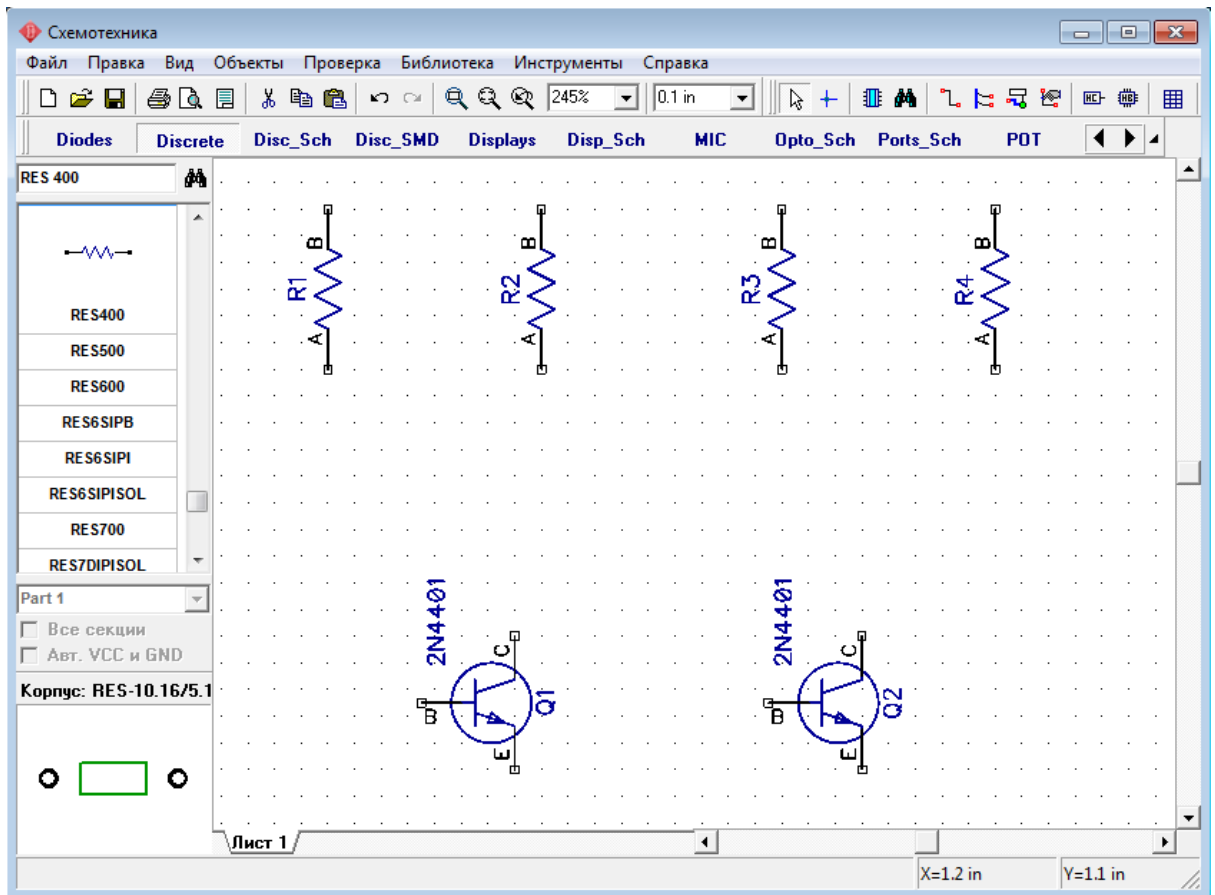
Схемотехника

Файл Правка Вид Объекты Проверка Библиотека Инструменты Справка

245%
0.1 in

Diodes Discrete Disc_Sch Disc_SMD Displays Disp_Sch MIC Opto_Sch Ports_Sch POT

RES 400

RES400
RES500
RES600
RES6SIPB
RES6SIPI
RES6SIPISOL
RES700
RES7DIPISOL

Part 1
Все секции
Авт. VCC и GND
Корпус: RES-10.16/5.1

B R1 A
B R2 A
B R3 A
B R4 A

2N4401
C B E Q1

2N4401
C B E Q2

Лист 1

X=1.2 in
Y=1.1 in